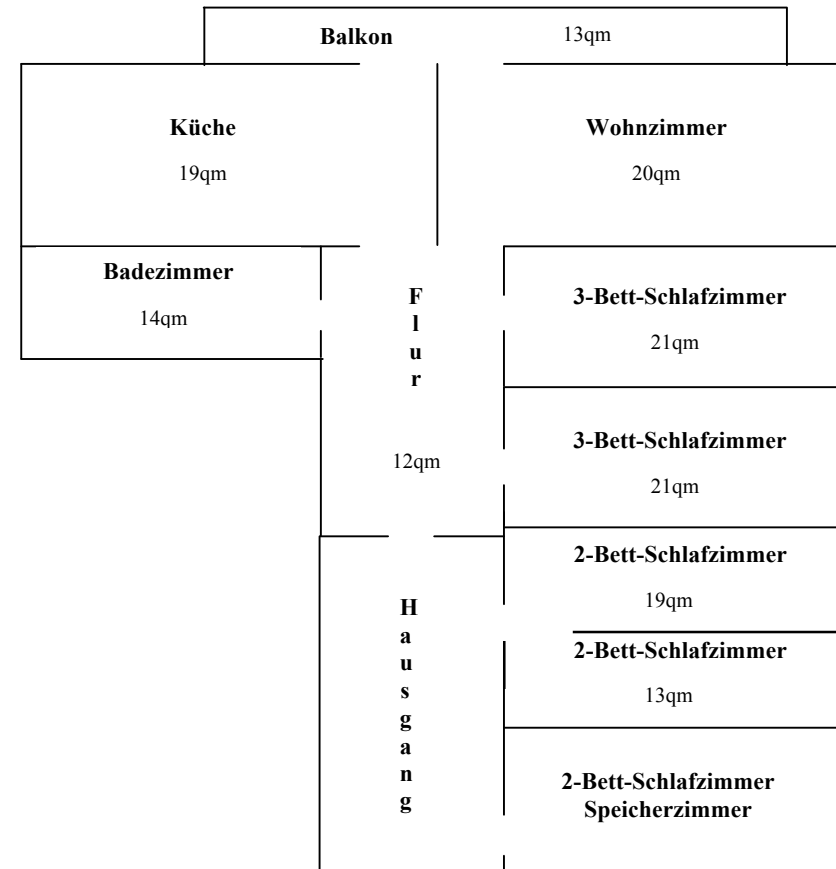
Balkon 13qm

Küche
19qm

Wohnzimmer
20qm

Badezimmer
14qm

F
l
u
r

12qm

3-Bett-Schlafzimmer
21qm

3-Bett-Schlafzimmer
21qm

2-Bett-Schlafzimmer
19qm

2-Bett-Schlafzimmer
13qm

H
a
u
s
g
a
n
g

2-Bett-Schlafzimmer
Speicherzimmer